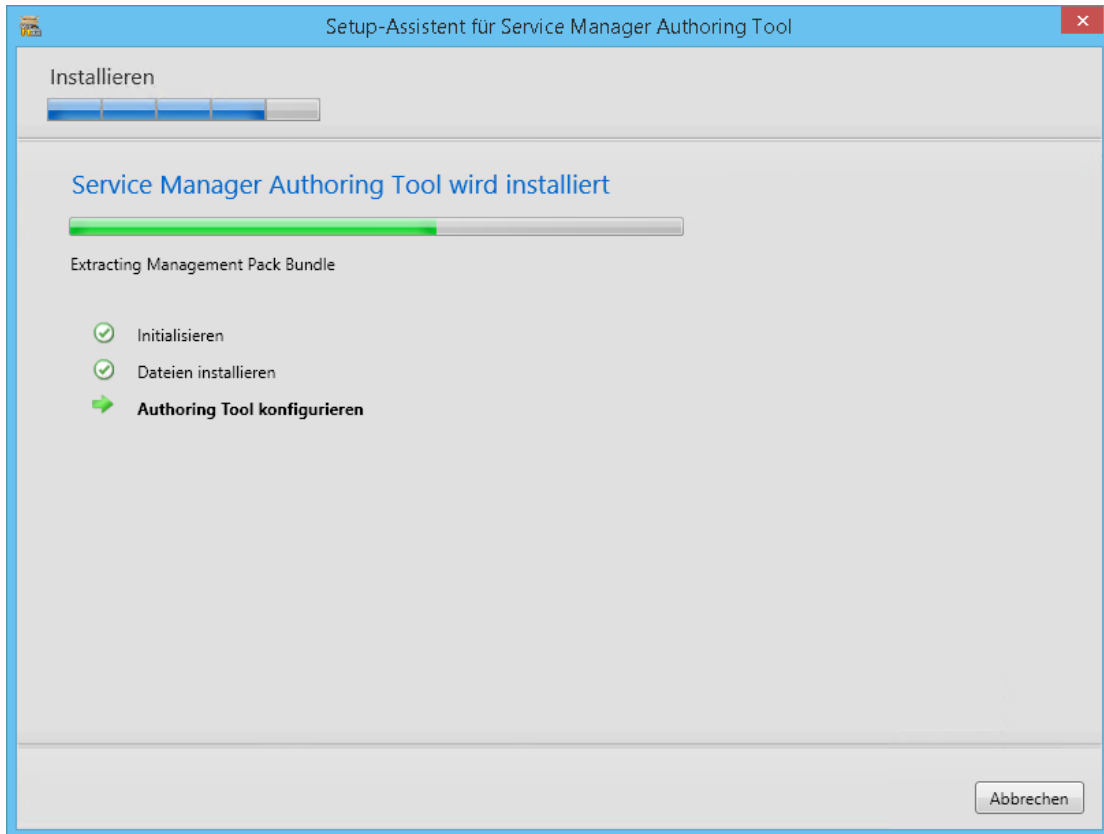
Setup-Assistent für Service Manager Authoring Tool

Installieren

Service Manager Authoring Tool wird installiert

Extracting Management Pack Bundle

Initialisieren

Dateien installieren

Authoring Tool konfigurieren

Abbrechen